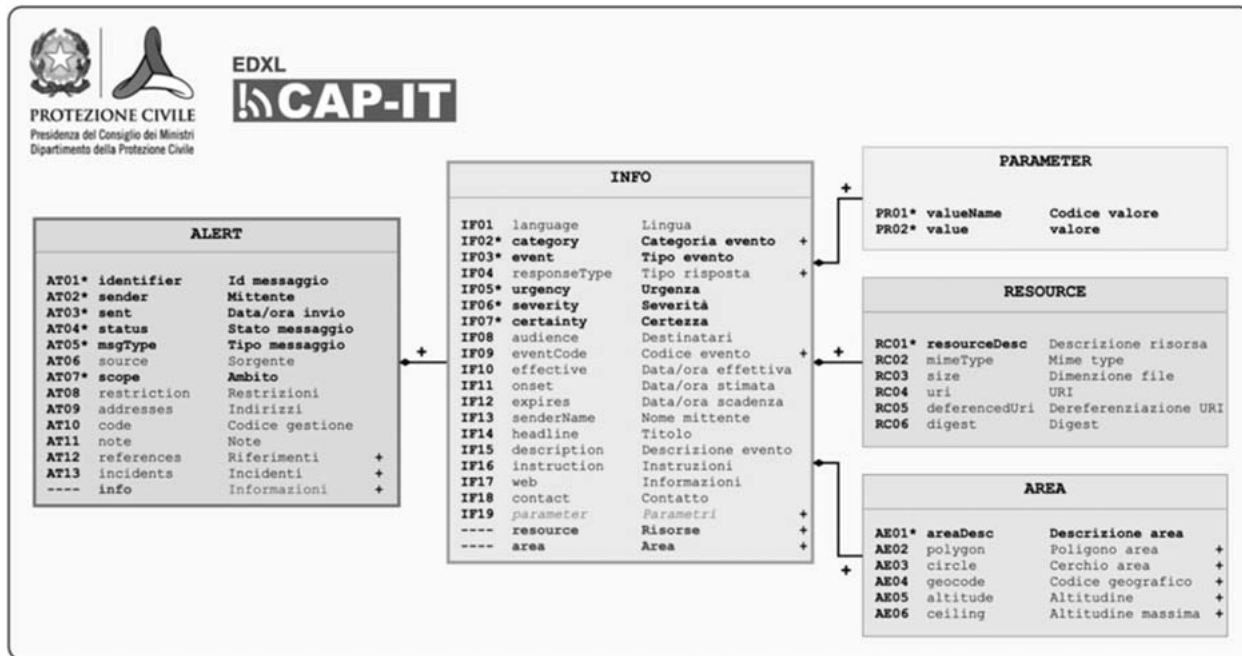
PROTEZIONE CIVILE
Presidenza del Consiglio dei Ministri
Dipartimento della Protezione Civile

EDXL
CAP-IT

ALERT

| | | | |
|---|---|---|---|
| AT01* | identifier | Id messaggio | |
| AT02* | sender | Mittente | |
| AT03* | sent | Data/ora invio | |
| AT04* | status | Stato messaggio | |
| AT05* | msgType | Tipo messaggio | |
| AT06 | source | Sorgente | |
| AT07* | scope | Ambito | |
| AT08 | restriction | Restrizioni | |
| AT09 | addresses | Indirizzi | |
| AT10 | code | Codice gestione | |
| AT11 | note | Note | |
| AT12 | references | Riferimenti | + |
| AT13 | incidents | Incidenti | + |
| ---- | info | Informazioni | + |

+

INFO

| | | | |
|---|---|---|---|
| IF01 | language | Lingua | |
| IF02* | category | Categoria evento | + |
| IF03* | event | Tipo evento | |
| IF04 | responseType | Tipo risposta | + |
| IF05* | urgency | Urgenza | |
| IF06* | severity | Severità | |
| IF07* | certainty | Certezza | |
| IF08 | audience | Destinatari | |
| IF09 | eventCode | Codice evento | + |
| IF10 | effective | Data/ora effettiva | |
| IF11 | onset | Data/ora stimata | |
| IF12 | expires | Data/ora scadenza | |
| IF13 | senderName | Nome mittente | |
| IF14 | headline | Titolo | |
| IF15 | description | Descrizione evento | |
| IF16 | instruction | Instruzioni | |
| IF17 | web | Informazioni | |
| IF18 | contact | Contatto | |
| IF19 | parameter | Parametri | + |
| ---- | resource | Risorse | + |
| ---- | area | Area | + |

+

PARAMETER

| | | |
|---|---|---|
| PR01* | valueName | Codice valore |
| PR02* | value | valore |

+

RESOURCE

| | | |
|---|---|---|
| RC01* | resourceDesc | Descrizione risorsa |
| RC02 | mimeType | Mime type |
| RC03 | size | Dimenzione file |
| RC04 | uri | URI |
| RC05 | deferencedUri | Dereferenziazione URI |
| RC06 | digest | Digest |

+

AREA

| | | | |
|---|---|---|---|
| AE01* | areaDesc | Descrizione area | |
| AE02 | polygon | Poligono area | + |
| AE03 | circle | Cerchio area | + |
| AE04 | geocode | Codice geografico | + |
| AE05 | altitude | Altitudine | + |
| AE06 | ceiling | Altitudine massima | + |